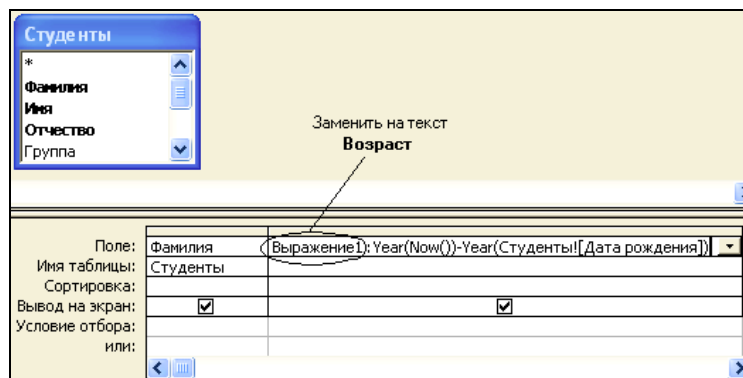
Студенты
*
Фамилия
Имя
Отчество
Группа

Заменить на текст
Возраст

| | | |
|---|---|---|
| Поле: | Фамилия | Выражение1: Year(Now())-Year(Студенты![Дата рождения]) |
| Имя таблицы: | Студенты | |
| Сортировка: | | |
| Вывод на экран: | ☑ | ☑ |
| Условие отбора: | | |
| или: | | |